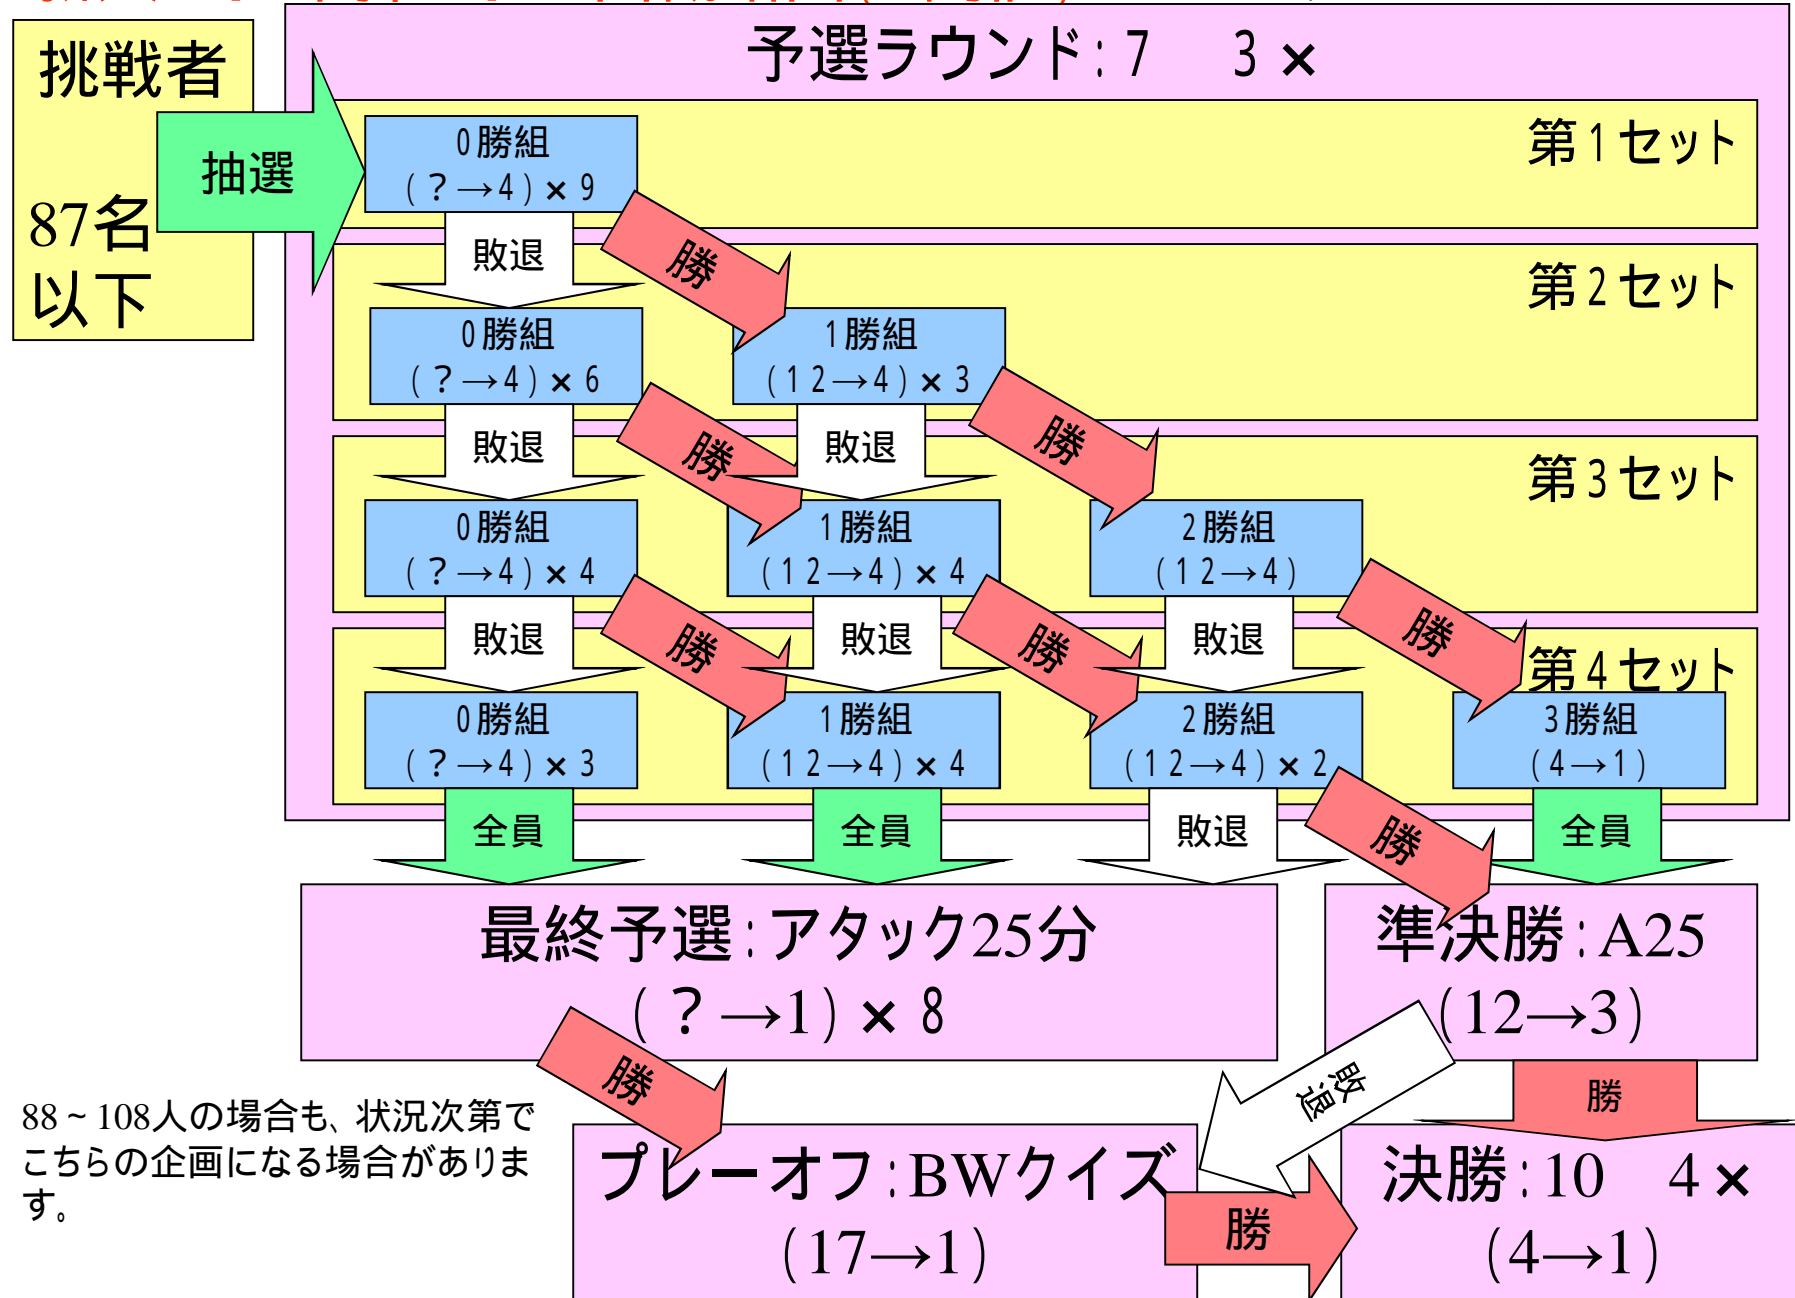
挑戦者

87名以下

抽選

予選ラウンド：7　3×

第1セット

0勝組
（？→4）×9

勝

敗退

第2セット

0勝組
（？→4）×6

1勝組
（12→4）×3

敗退

勝

敗退

勝

第3セット

0勝組
（？→4）×4

1勝組
（12→4）×4

2勝組
（12→4）

敗退

勝

敗退

勝

敗退

勝

第4セット

0勝組
（？→4）×3

1勝組
（12→4）×4

2勝組
（12→4）×2

3勝組
（4→1）

全員

全員

敗退

勝

全員

最終予選：アタック25分
（？→1）×8

準決勝：A25
（12→3）

勝

敗退

勝

88～108人の場合も、状況次第でこちらの企画になる場合があります。

プレーオフ：BWクイズ
（17→1）

勝

決勝：10　4×
（4→1）